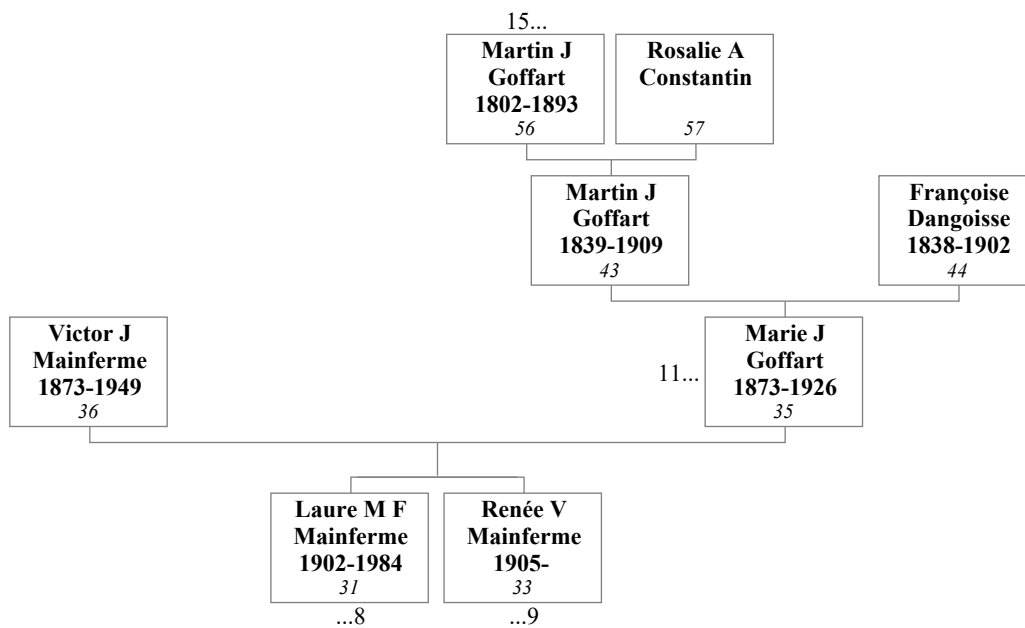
15...

**Martin J Goffart 1802-1893**
*56*

**Rosalie A Constantin**
*57*

**Martin J Goffart 1839-1909**
*43*

**Françoise Dangoisse 1838-1902**
*44*

**Victor J Mainferme 1873-1949**
*36*

11...

**Marie J Goffart 1873-1926**
*35*

**Laure M F Mainferme 1902-1984**
*31*
...8

**Renée V Mainferme 1905-**
*33*
...9